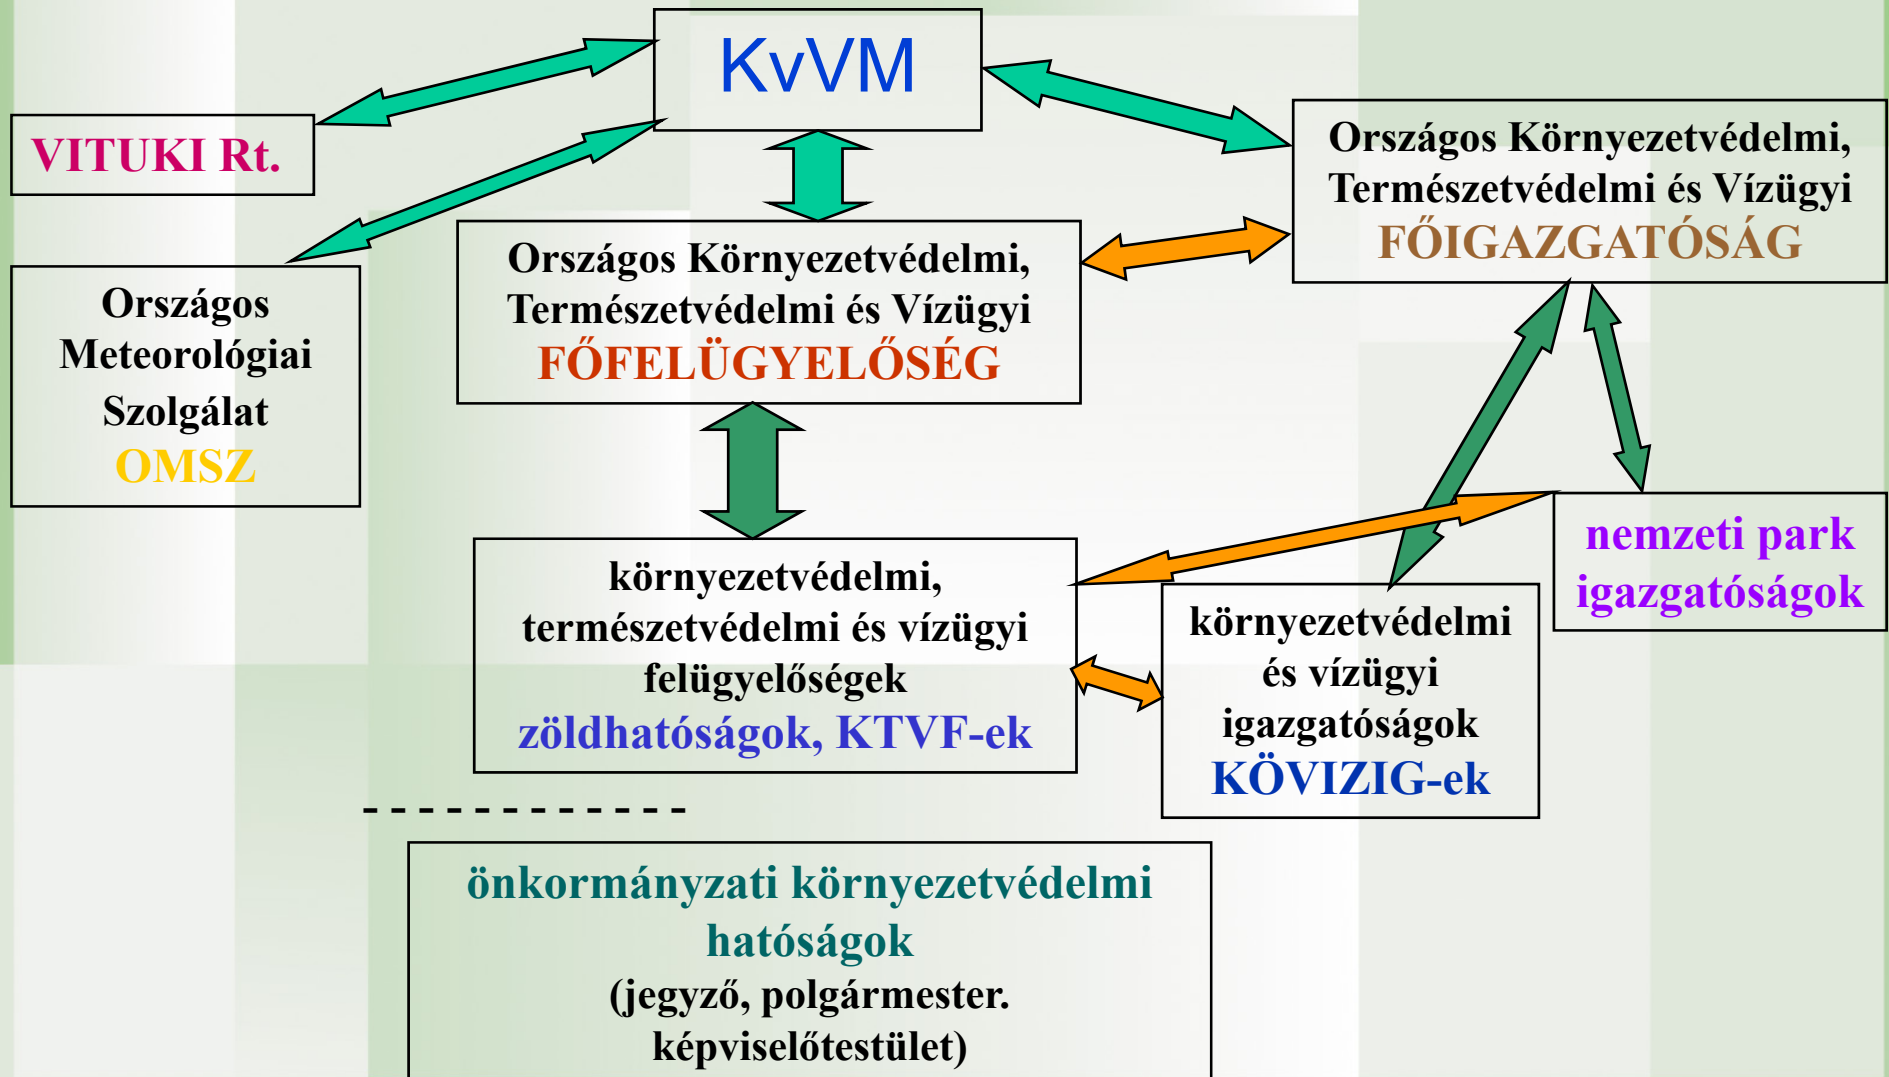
KvVM

VITUKI Rt.

Országos Környezetvédelmi, Természetvédelmi és Vízügyi FŐIGAZGATÓSÁG

Országos Környezetvédelmi, Természetvédelmi és Vízügyi FŐFELÜGYELŐSÉG

Országos Meteorológiai Szolgálat OMSZ

környezetvédelmi, természetvédelmi és vízügyi felügyelőségek zöldhatóságok, KTVF-ek

nemzeti park igazgatóságok

környezetvédelmi és vízügyi igazgatóságok KÖVIZIG-ek

önkormányzati környezetvédelmi hatóságok (jegyző, polgármester. képviselőtestület)